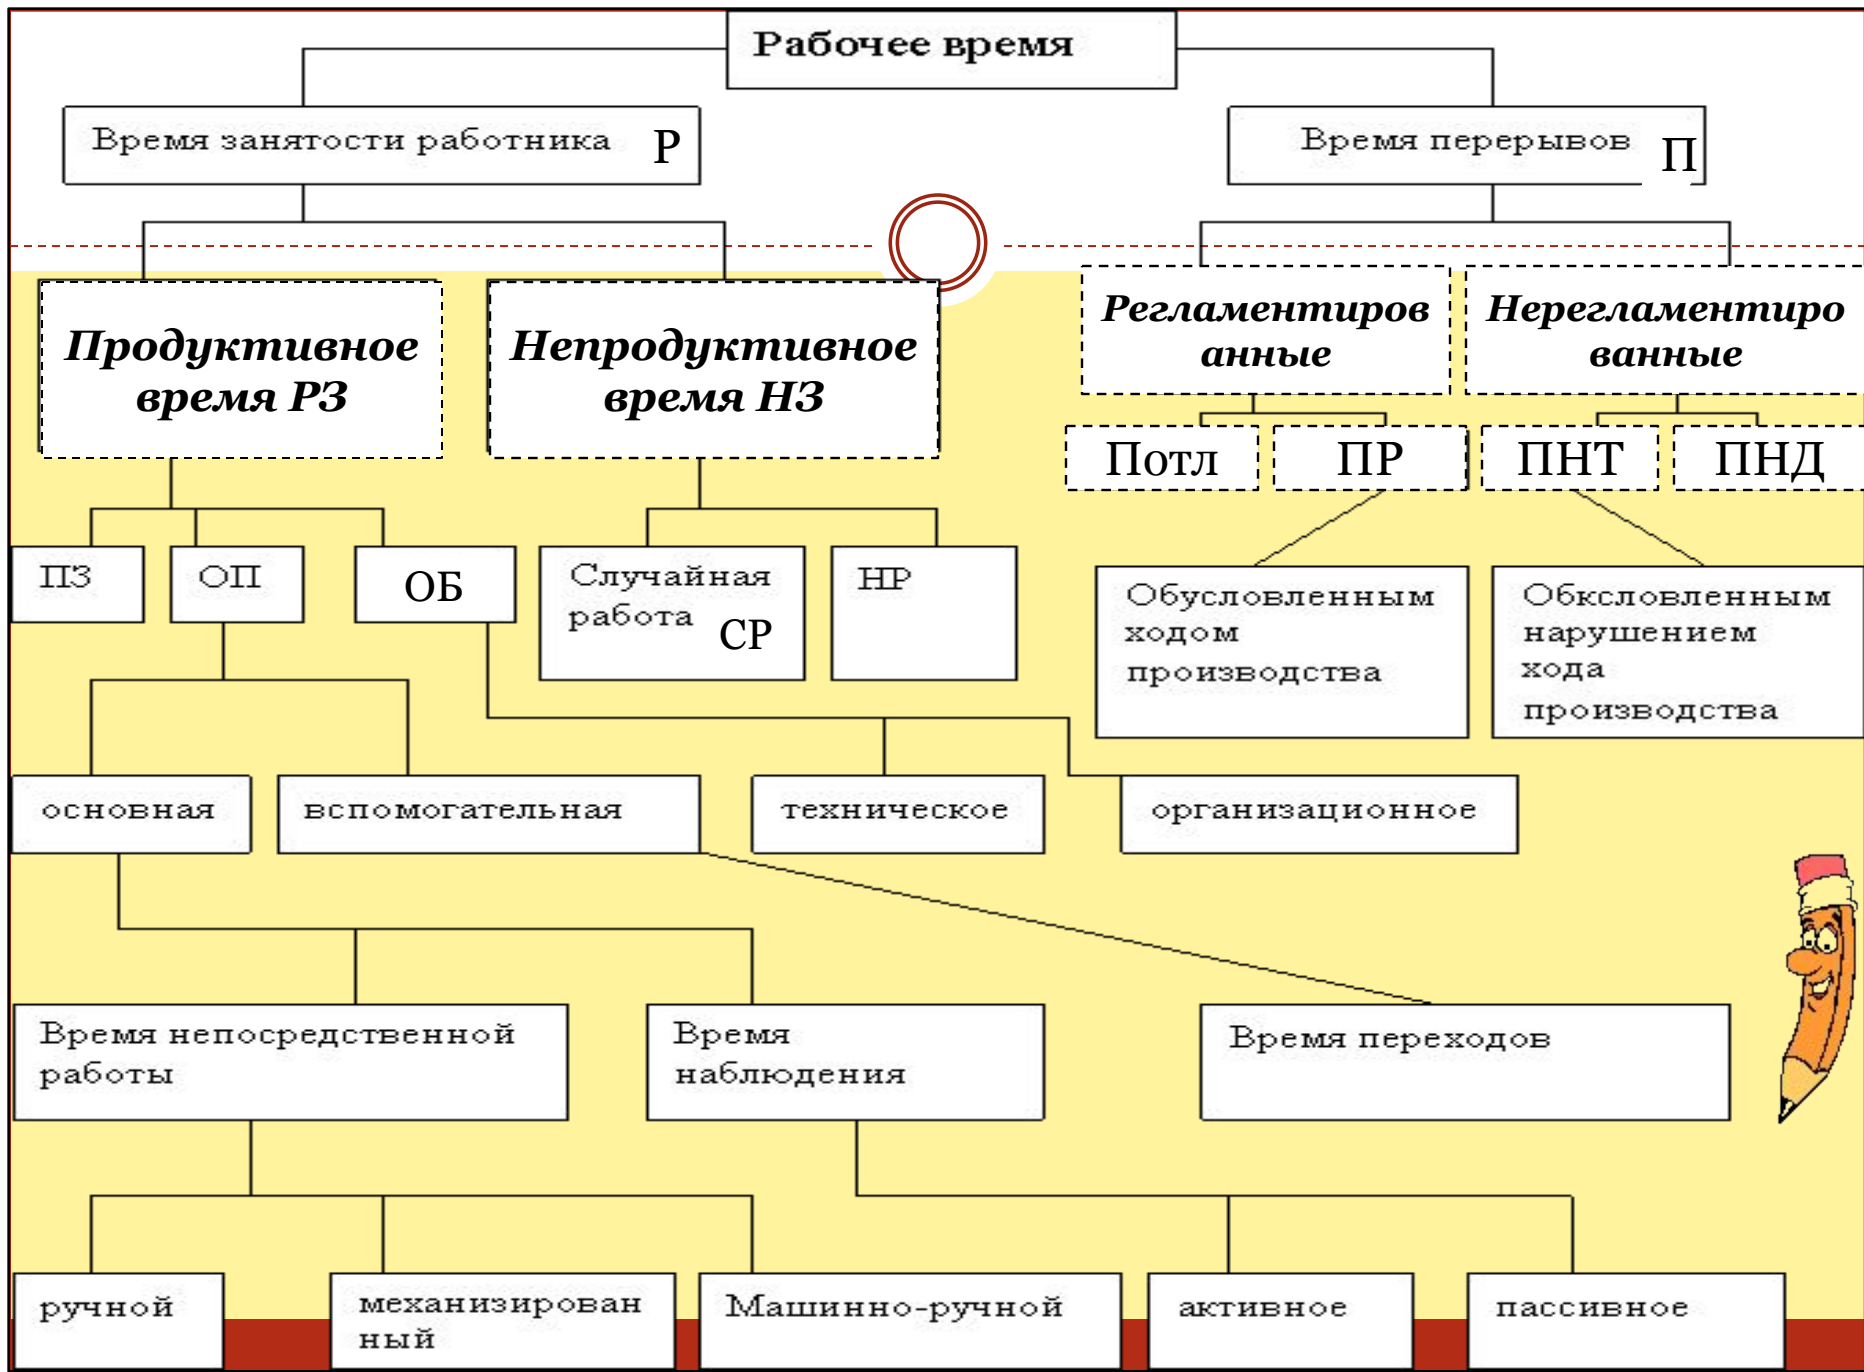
Рабочее время

Время занятости работника Р

Время перерывов П

Продуктивное время РЗ

Непродуктивное время НЗ

Регламентированные

Нерегламентированные

Потл

ПР

ПНТ

ПНД

ПЗ

ОП

ОБ

Случайная работа СР

НР

Обусловленным ходом производства

Обксловленным нарушением хода производства

основная

вспомогательная

техническое

организационное

Время непосредственной работы

Время наблюдения

Время переходов

ручной

механизированный

Машинно-ручной

активное

пассивное